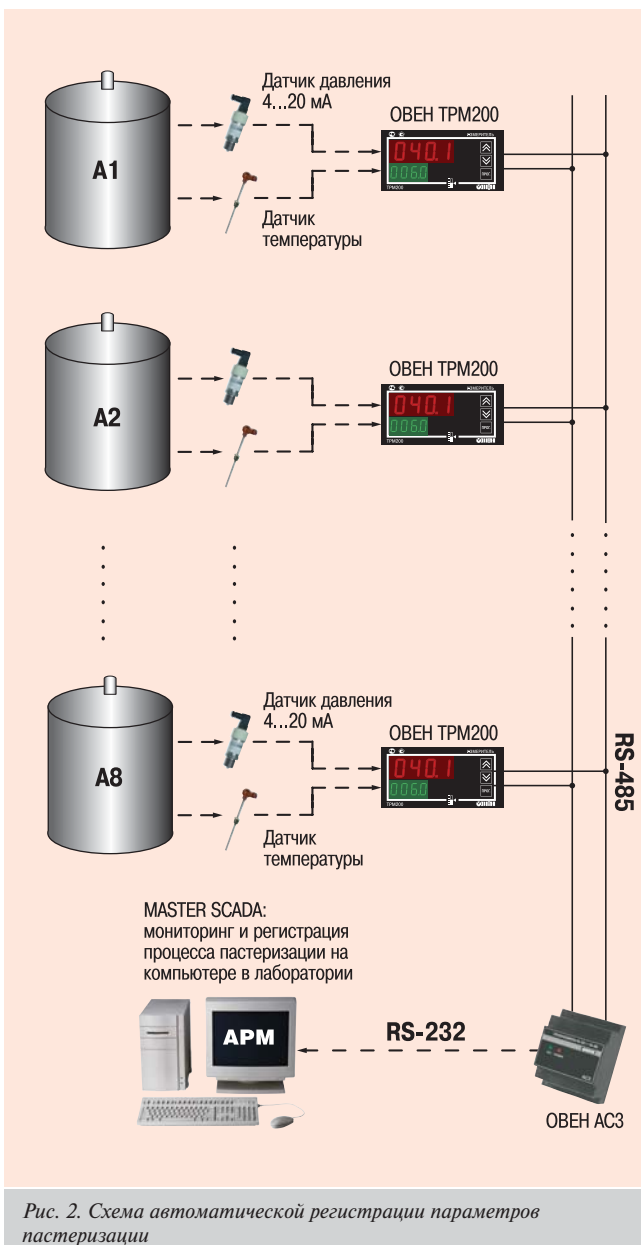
Датчик давления
4...20 мА

ОВЕН ТРМ200

A1

040.1
006.0

Датчик
температуры

ОВЕН ТРМ200

A2

040.1
006.0

Датчик давления
4...20 мА

ОВЕН ТРМ200

A8

040.1
006.0

Датчик
температуры

RS-485

MASTER SCADA:
мониторинг и регистрация
процесса пастеризации на
компьютере в лаборатории

АРМ

RS-232

ОВЕН АС3

Рис. 2. Схема автоматической регистрации параметров пастеризации